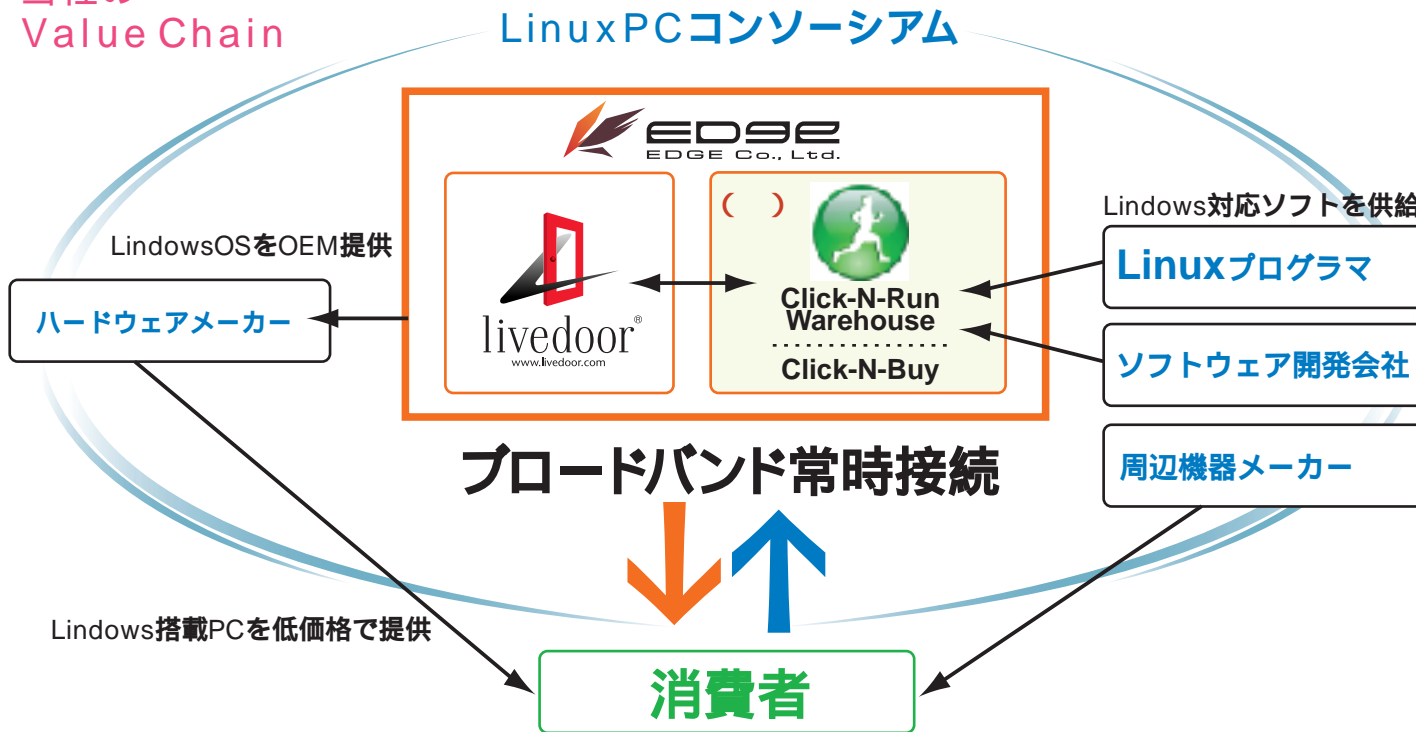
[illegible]
Value Chain

LinuxPCコンソーシアム

EDGE
EDGE Co., Ltd.

LindowsOSをOEM提供

ハードウェアメーカー

livedoor®
www.livedoor.com

( )

Click-N-Run
Warehouse
Click-N-Buy

Lindows対応ソフトを供給

Linuxプログラマ

ソフトウェア開発会社

周辺機器メーカー

ブロードバンド常時接続

Lindows搭載PCを低価格で提供

消費者